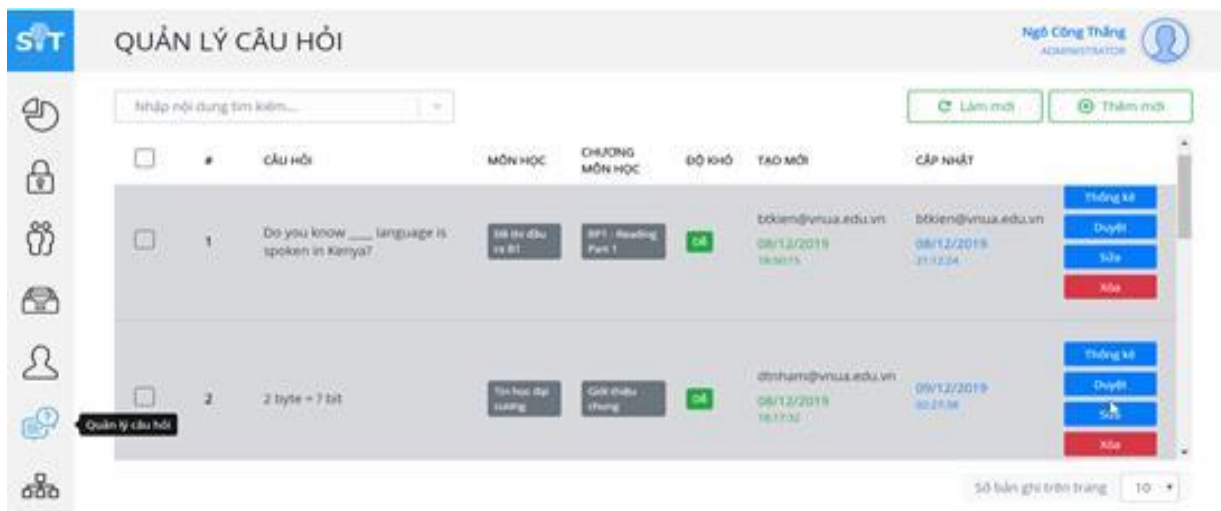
SIT

QUẢN LÝ CÂU HỎI

Ngô Công Thắng
ADMINISTRATOR

Nhập nội dung tìm kiếm...

Làm mới

Thêm mới

| | # | CÂU HỎI | MÔN HỌC | CHƯƠNG MÔN HỌC | ĐỘ KHÓ | TẠO MỚI | CẬP NHẬT | |
|---|---|---|---|---|---|---|---|---|
| | 1 | Do you know ___ language is spoken in Kenya? | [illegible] | RP1 - Reading Part 1 | Dễ | btkien@vnua.edu.vn 08/12/2019 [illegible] | btkien@vnua.edu.vn 08/12/2019 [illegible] | Thống kê Duyệt Sửa Xóa |
| | 2 | 2 byte = ? bit | Tin học đại cương | Giới thiệu chung | Dễ | dtnham@vnua.edu.vn 08/12/2019 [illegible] | 09/12/2019 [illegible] | Thống kê Duyệt Sửa Xóa |

Quản lý câu hỏi

Số bản ghi trên trang 10